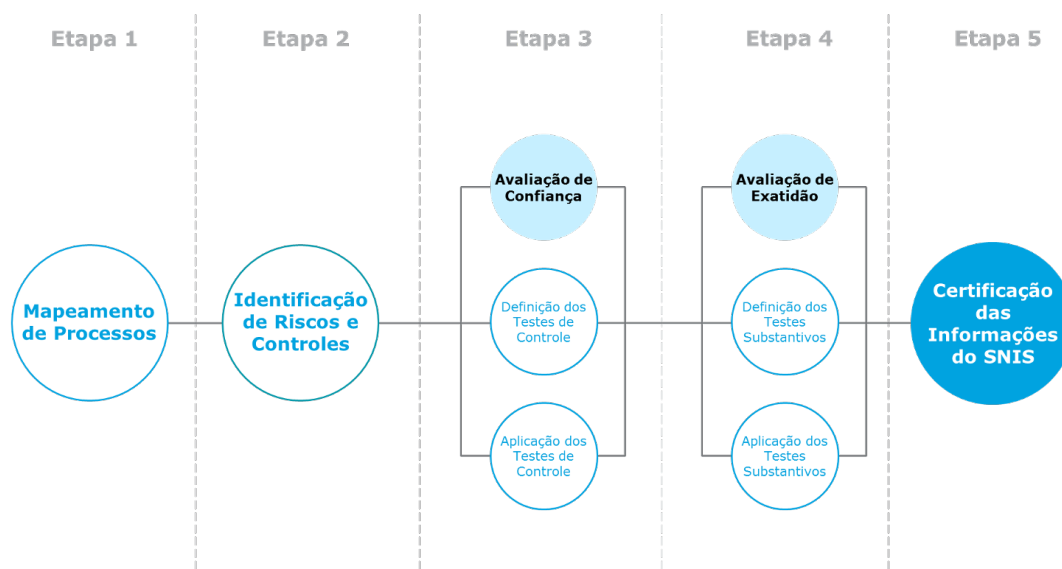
Etapa 1

Mapeamento de Processos

Etapa 2

Identificação de Riscos e Controles

Etapa 3

Avaliação de Confiança

Definição dos Testes de Controle

Aplicação dos Testes de Controle

Etapa 4

Avaliação de Exatidão

Definição dos Testes Substantivos

Aplicação dos Testes Substantivos

Etapa 5

Certificação das Informações do SNIS